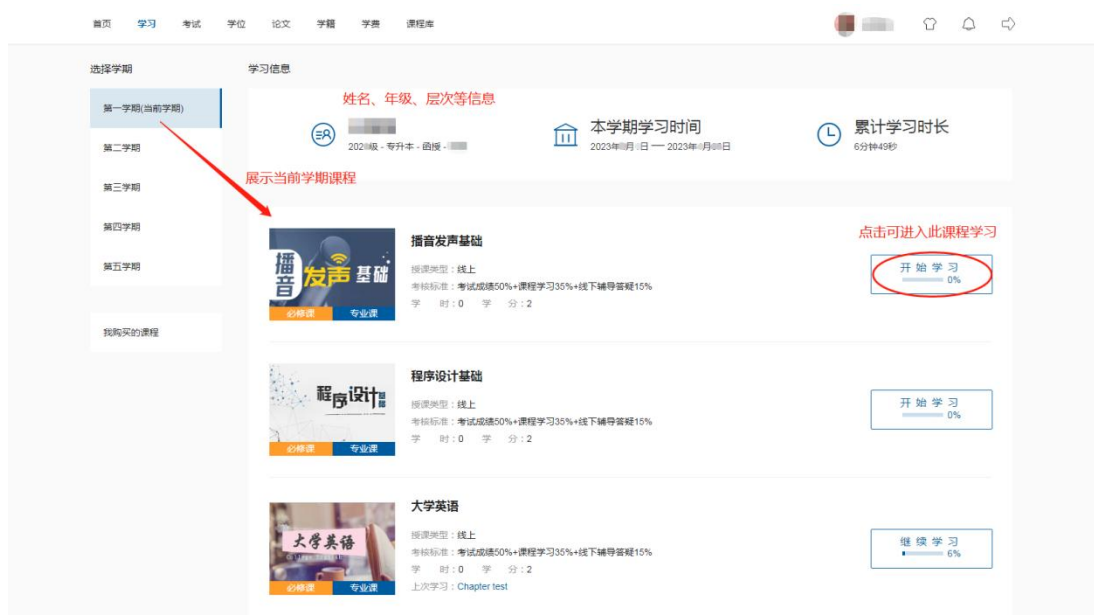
首页 学习 考试 学位 论文 学籍 学费 课程库

选择学期

第一学期(当前学期)

第二学期

第三学期

第四学期

第五学期

我购买的课程

学习信息

姓名、年级、层次等信息

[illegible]
202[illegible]级 - 专升本 - 函授 - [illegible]

本学期学习时间
2023年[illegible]月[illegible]日 — 2023年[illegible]月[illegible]日

累计学习时长
6分钟49秒

展示当前学期课程

播音发声基础
必修课 专业课

播音发声基础
授课类型：线上
考核标准：考试成绩50%+课程学习35%+线下辅导答疑15%
学 时：0 学 分：2

点击可进入此课程学习

开 始 学 习
0%

程序设计基础
必修课 专业课

程序设计基础
授课类型：线上
考核标准：考试成绩50%+课程学习35%+线下辅导答疑15%
学 时：0 学 分：2

开 始 学 习
0%

大学英语
必修课 专业课

大学英语
授课类型：线上
考核标准：考试成绩50%+课程学习35%+线下辅导答疑15%
学 时：0 学 分：2
上次学习：Chapter test

继 续 学 习
6%